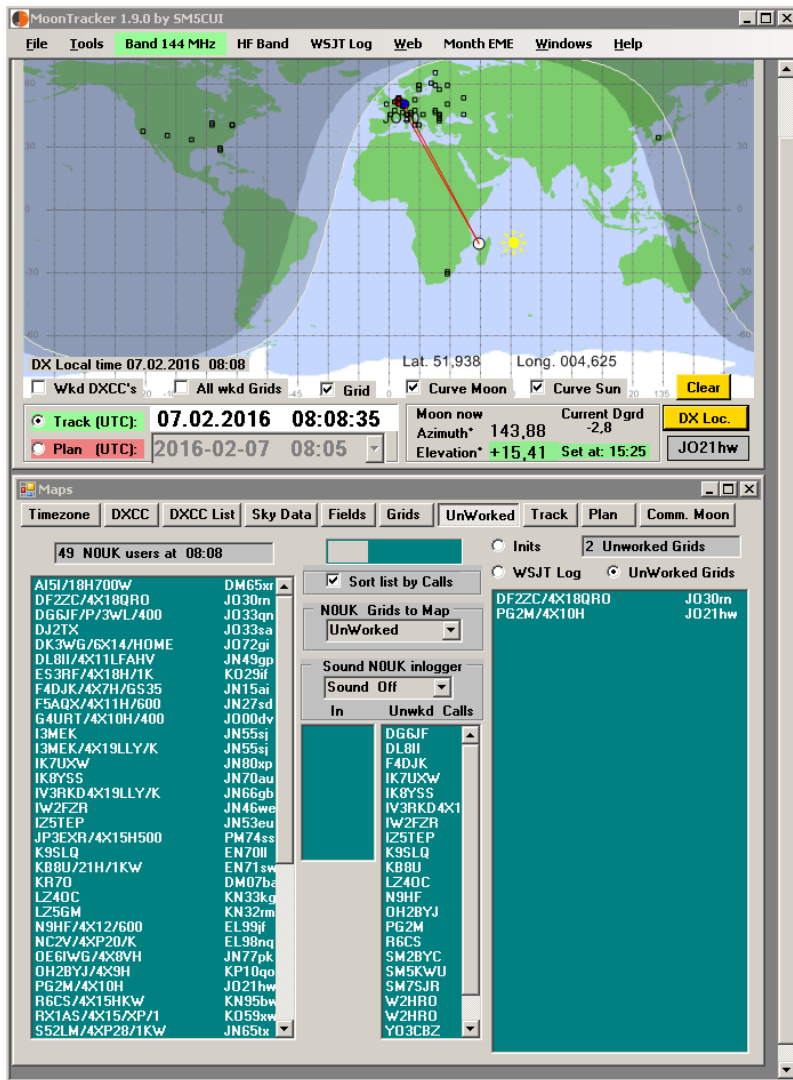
MoonTracker 1.9.0 by SM5CUI

File Tools Band 144 MHz HF Band WSJT Log Web Month EME Windows Help

60
30
0
-30
-60
-45
90
135

DX Local time 07.02.2016 08:08
Lat. 51,938 Long. 004,625

Wkd DXCC's
All wkd Grids
Grid
Curve Moon
Curve Sun
Clear

Track (UTC): 07.02.2016 08:08:35
Plan (UTC): 2016-02-07 08:05
Moon now
Current Dgrd -2,8
Azimuth° 143,88
Elevation° +15,41
Set at: 15:25
DX Loc.
JO21hw

Maps

Timezone DXCC DXCC List Sky Data Fields Grids UnWorked Track Plan Comm. Moon

49 N0UK users at 08:08
Inits
2 Unworked Grids
Sort list by Calls
WSJT Log
UnWorked Grids
N0UK Grids to Map
UnWorked
Sound N0UK inlogger
Sound Off
In
Unwkd Calls

| | |
|---|---|
| AI5I/18H700W | DM65xr |
| DF2ZC/4X18QRO | JO30rn |
| DG6JF/P/3WL/400 | JO33qn |
| DJ2TX | JO33sa |
| DK3WG/6X14/HOME | JO72gi |
| DL8II/4X11LFAHV | JN49gp |
| ES3RF/4X18H/1K | KO29if |
| F4DJK/4X7H/GS35 | JN15ai |
| F5AQX/4X11H/600 | JN27sd |
| G4URT/4X10H/400 | JO00dv |
| I3MEK | JN55sj |
| I3MEK/4X19LLY/K | JN55sj |
| IK7UXW | JN80xp |
| IK8YSS | JN70au |
| IV3RKD4X19LLY/K | JN66gb |
| IW2FZR | JN46we |
| IZ5TEP | JN53eu |
| JP3EXR/4X15H500 | PM74ss |
| K9SLQ | EN70ll |
| KB8U/21H/1KW | EN71sw |
| KR7O | DM07ba |
| LZ4OC | KN33kg |
| LZ5GM | KN32rm |
| N9HF/4X12/600 | EL99jf |
| NC2V/4XP20/K | EL98nq |
| OE6IWG/4X8VH | JN77pk |
| OH2BYJ/4X9H | KP10qo |
| PG2M/4X10H | JO21hw |
| R6CS/4X15HKW | KN95bw |
| RX1AS/4X15/XP/1 | KO59xw |
| S52LM/4XP28/1KW | JN65tx |

DG6JF
DL8II
F4DJK
IK7UXW
IK8YSS
IV3RKD4X1
IW2FZR
IZ5TEP
K9SLQ
KB8U
LZ4OC
N9HF
OH2BYJ
PG2M
R6CS
SM2BYC
SM5KWU
SM7SJR
W2HRO
W2HRO
YO3CBZ

DF2ZC/4X18QRO JO30rn
PG2M/4X10H JO21hw